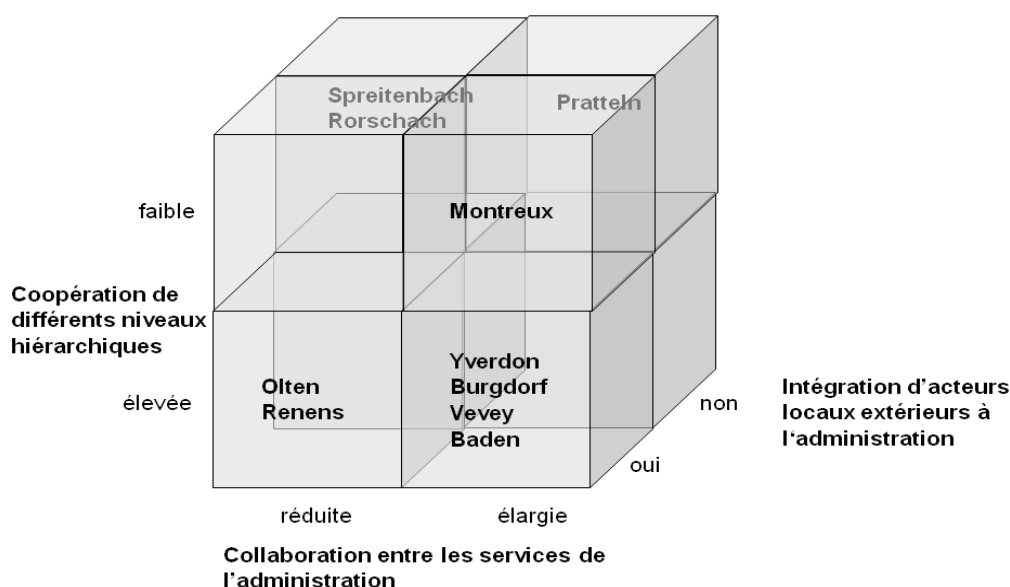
Spreitenbach
Rorschach

Pratteln

faible

Montreux

Coopération de différents niveaux hiérarchiques

élevée

Olten
Renens

Yverdon
Burgdorf
Vevey
Baden

non

oui

Intégration d'acteurs locaux extérieurs à l'administration

réduite

élargie

Collaboration entre les services de l'administration